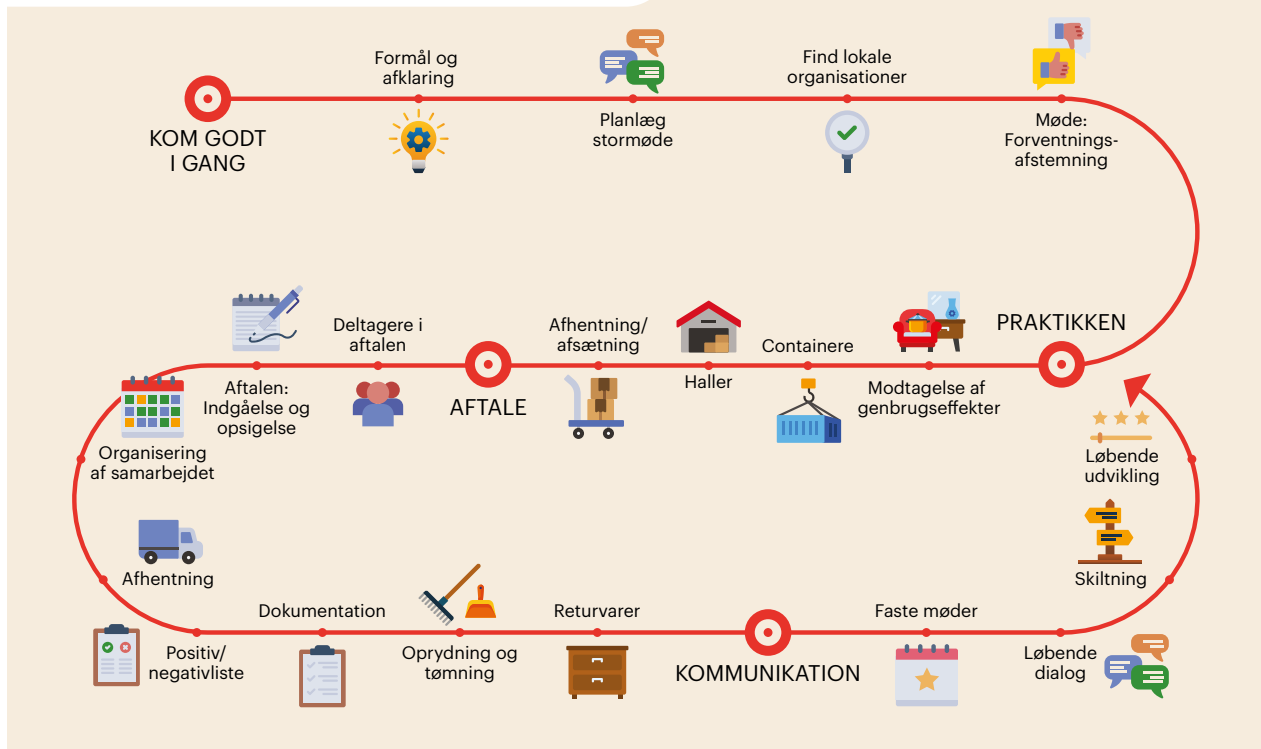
KOM GODT I GANG

Formål og afklaring

Planlæg stormøde

Find lokale organisationer

Møde: Forventnings-afstemning

PRAKTIKKEN

Modtagelse af genbrugseffekter

Containere

Haller

Afhentning/afsætning

AFTALE

Deltagere i aftalen

Aftalen: Indgåelse og opsigelse

Organisering af samarbejdet

Afhentning

Positiv/negativliste

Dokumentation

Oprydning og tømning

Returvarer

KOMMUNIKATION

Faste møder

Løbende dialog

Skiltning

Løbende udvikling